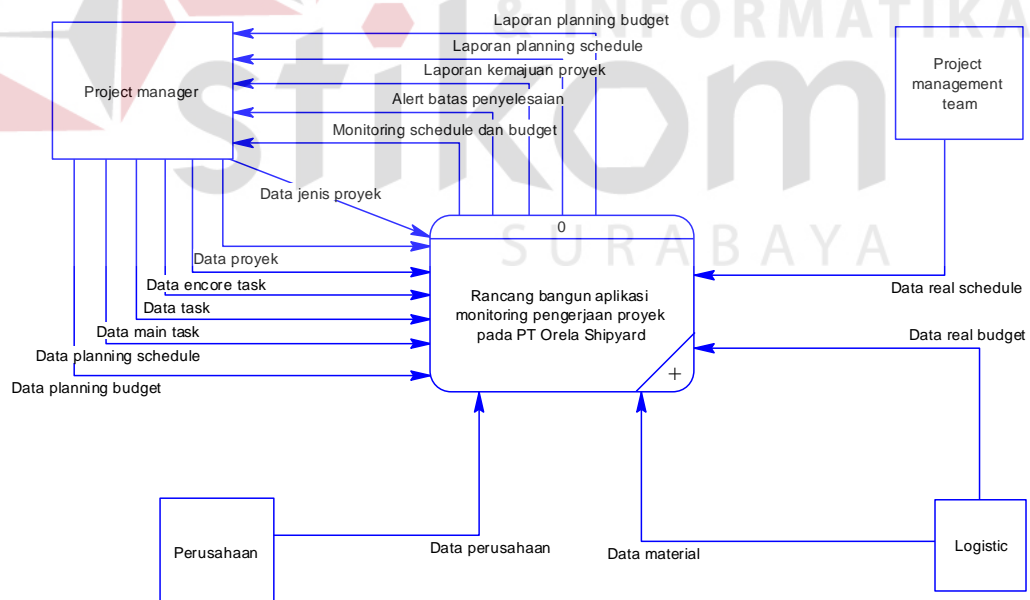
& INFORMATIKA
stikom
SURABAYA

Laporan planning budget
Laporan planning schedule
Laporan kemajuan proyek
Alert batas penyelesaian
Monitoring schedule dan budget

Project manager

Project management team

Data jenis proyek
Data proyek
Data encore task
Data task
Data main task
Data planning schedule
Data planning budget

0
Rancang bangun aplikasi monitoring pengerjaan proyek pada PT Orela Shipyard

Data real schedule
Data real budget

Perusahaan
Data perusahaan
Data material
Logistic